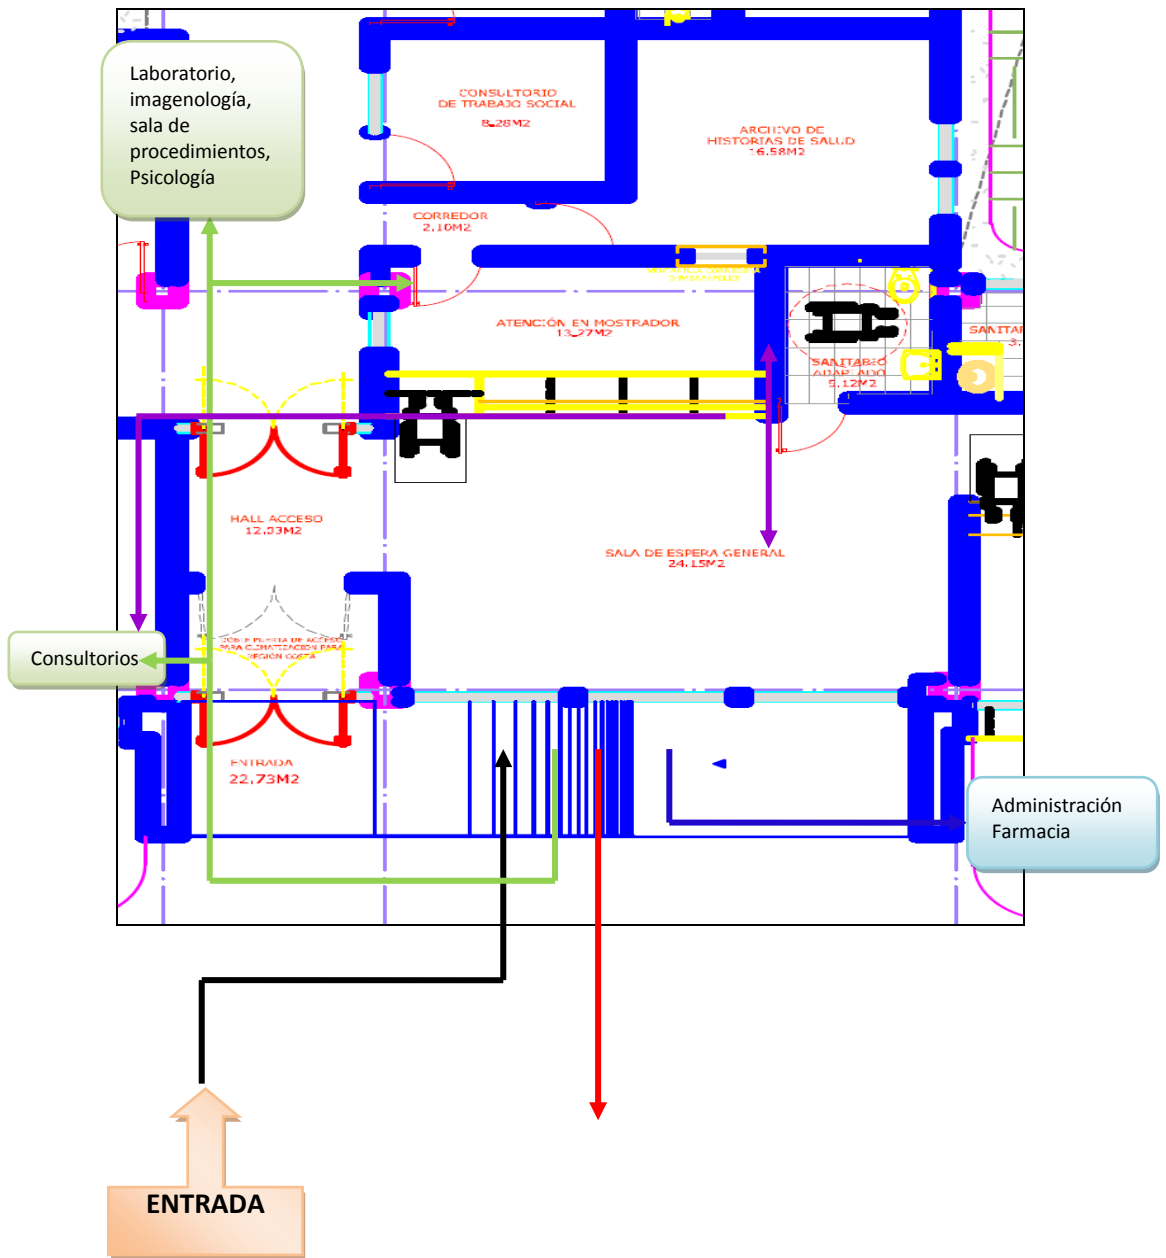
Laboratorio, imagenología, sala de procedimientos, Psicología

CONSULTORIO
DE TRABAJO SOCIAL
8.28M2

ARCHIVO DE
HISTORIAS DE SALUD
16.58M2

CORREDOR
2.10M2

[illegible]

ATENCIÓN EN MOSTRADOR
13.27M2

SANITARIO
ADAPTADO
5.12M2

SANITAR
3.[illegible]

HALL ACCESO
12.03M2

SALA DE ESPERA GENERAL
24.15M2

Consultorios

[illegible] PUERTA DE ACCESO
PARA CLIMATIZACION PARA
REGIÓN COSTA

ENTRADA
22.73M2

Administración
Farmacia

ENTRADA